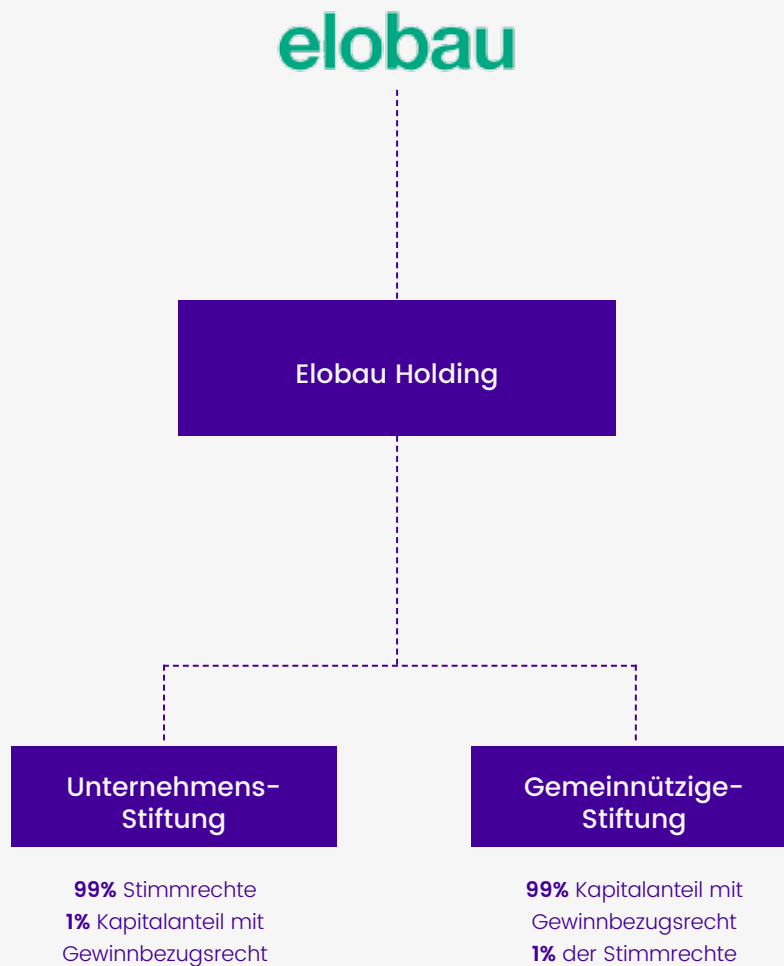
elobau

Elobau Holding

Unternehmens-Stiftung

**99%** Stimmrechte
**1%** Kapitalanteil mit Gewinnbezugsrecht

Gemeinnützige-Stiftung

**99%** Kapitalanteil mit Gewinnbezugsrecht
**1%** der Stimmrechte